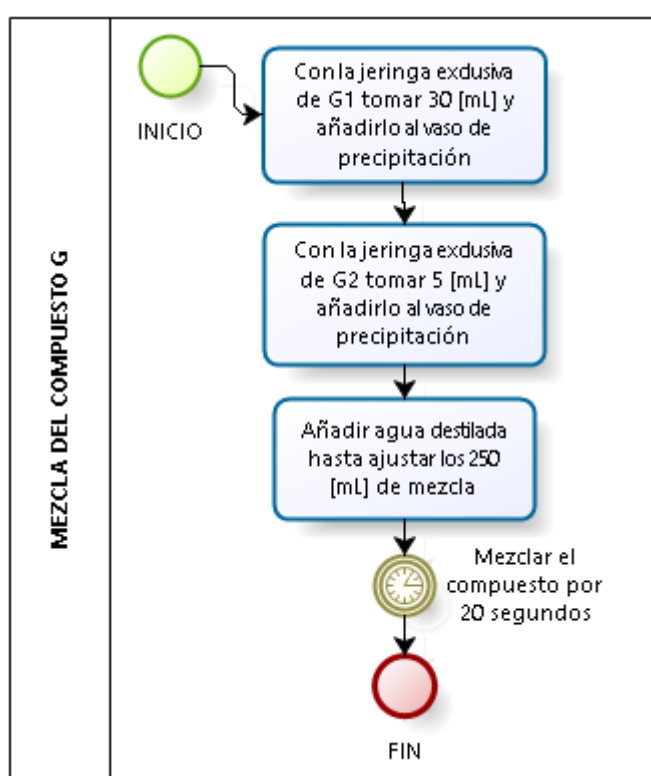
MEZCLA DEL COMPUESTO G

INICIO

Con la jeringa exclusiva de G1 tomar 30 [mL] y añadirlo al vaso de precipitación

Con la jeringa exclusiva de G2 tomar 5 [mL] y añadirlo al vaso de precipitación

Añadir agua destilada hasta ajustar los 250 [mL] de mezcla

Mezclar el compuesto por 20 segundos

FIN